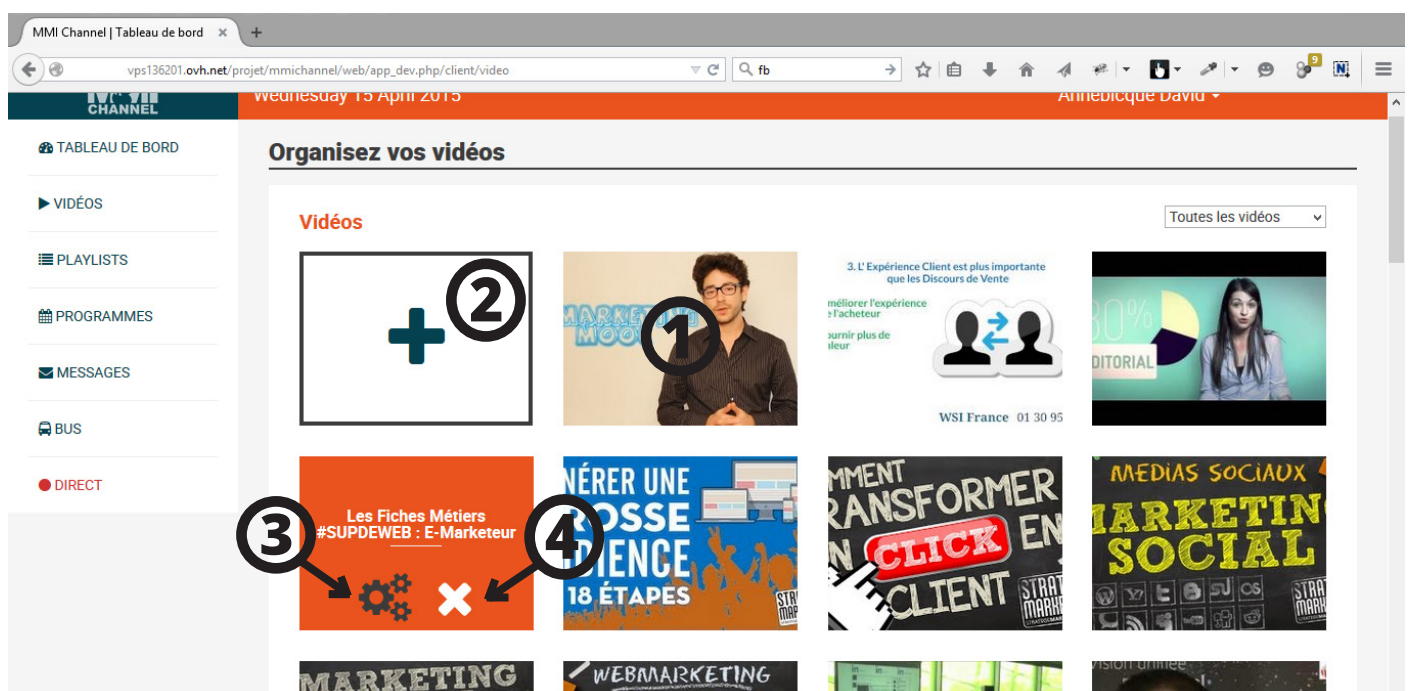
MMI Channel | Tableau de bord ×
+
vps136201.ovh.net/projet/mmichannel/web/app_dev.php/client/video
fb
9
CHANNEL
Wednesday 15 April 2015
Annebicque David
TABLEAU DE BORD
VIDÉOS
PLAYLISTS
PROGRAMMES
MESSAGES
BUS
DIRECT
Organisez vos vidéos
Vidéos
Toutes les vidéos
2
1
MARKETING MOOC
3. L' Expérience Client est plus importante que les Discours de Vente
méliorer l'expérience de l'acheteur
ournir plus de aleur
WSI France 01 30 95
30%
DITORIAL
Les Fiches Métiers #SUPDEWEB : E-Marketeur
3
4
NÉRER UNE OSSE IENCE 18 ÉTAPES
STRAT MARK
MMENT TRANSFORMER UN CLICK EN CLIENT
STRAT MARK
MEDIAS SOCIAUX MARKETING SOCIAL
STRAT MARK
MARKETING
WEBMARKETING
vision unifiée